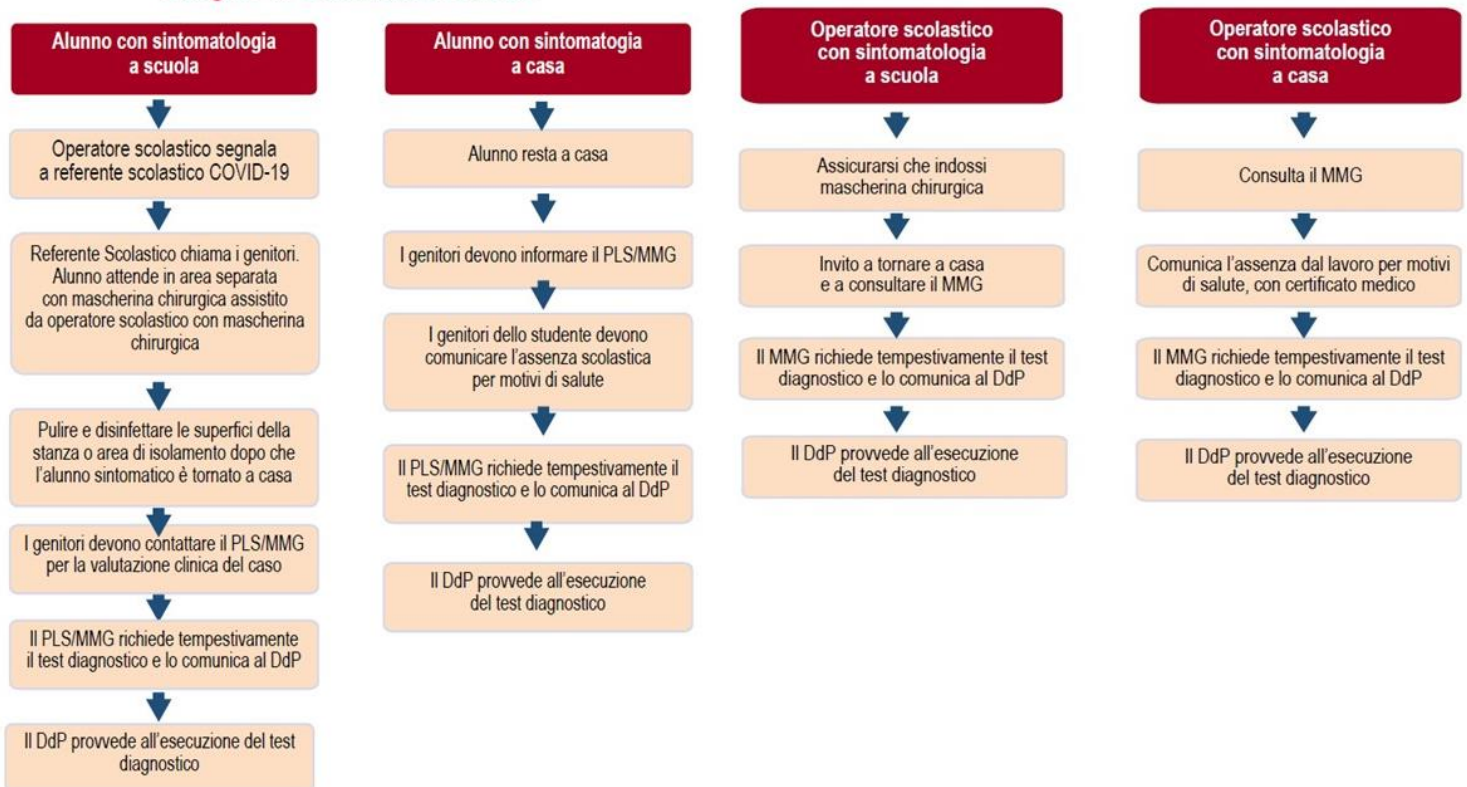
Alunno con sintomatologia a scuola

Operatore scolastico segnala a referente scolastico COVID-19

Referente Scolastico chiama i genitori. Alunno attende in area separata con mascherina chirurgica assistito da operatore scolastico con mascherina chirurgica

Pulire e disinfettare le superfici della stanza o area di isolamento dopo che l'alunno sintomatico è tornato a casa

I genitori devono contattare il PLS/MMG per la valutazione clinica del caso

Il PLS/MMG richiede tempestivamente il test diagnostico e lo comunica al DdP

Il DdP provvede all'esecuzione del test diagnostico

Alunno con sintomatologia a casa

Alunno resta a casa

I genitori devono informare il PLS/MMG

I genitori dello studente devono comunicare l'assenza scolastica per motivi di salute

Il PLS/MMG richiede tempestivamente il test diagnostico e lo comunica al DdP

Il DdP provvede all'esecuzione del test diagnostico

Operatore scolastico con sintomatologia a scuola

Assicurarsi che indossi mascherina chirurgica

Invito a tornare a casa e a consultare il MMG

Il MMG richiede tempestivamente il test diagnostico e lo comunica al DdP

Il DdP provvede all'esecuzione del test diagnostico

Operatore scolastico con sintomatologia a casa

Consulta il MMG

Comunica l'assenza dal lavoro per motivi di salute, con certificato medico

Il MMG richiede tempestivamente il test diagnostico e lo comunica al DdP

Il DdP provvede all'esecuzione del test diagnostico